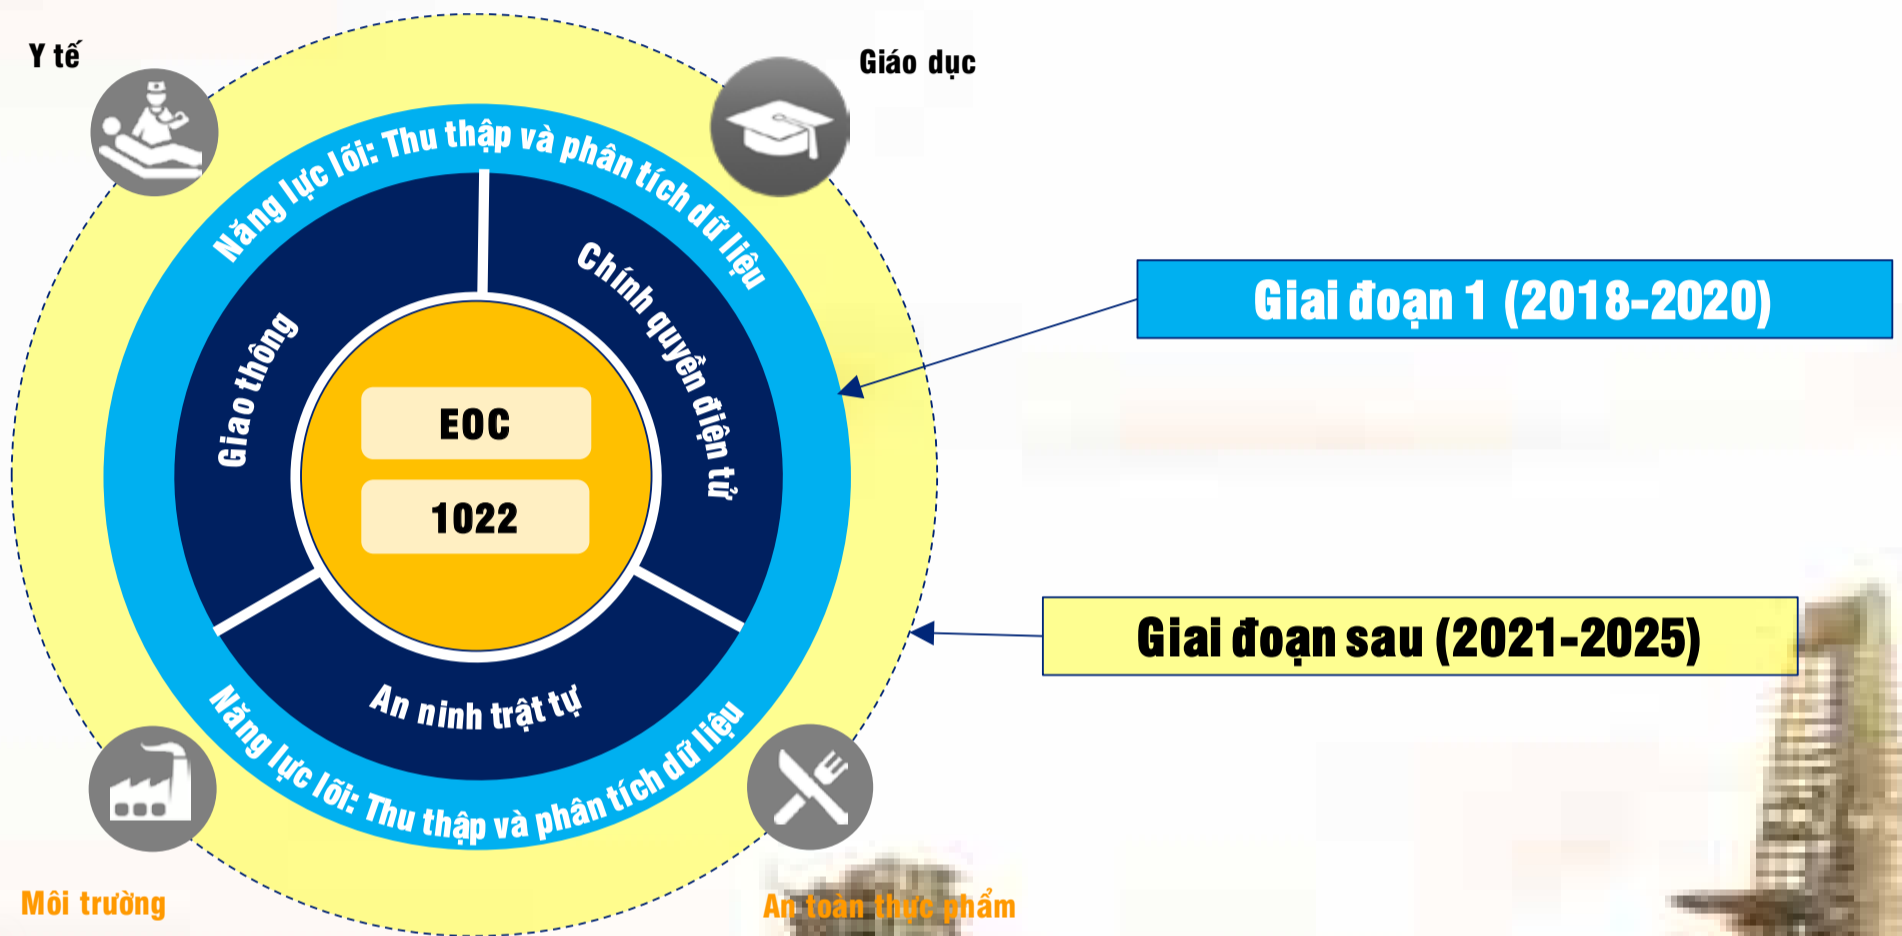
Y tế

Giáo dục

Năng lực lõi: Thu thập và phân tích dữ liệu

Giao thông

Chính quyền điện tử

EOC

1022

An ninh trật tự

Năng lực lõi: Thu thập và phân tích dữ liệu

Giai đoạn 1 (2018-2020)

Giai đoạn sau (2021-2025)

Môi trường

An toàn thực phẩm